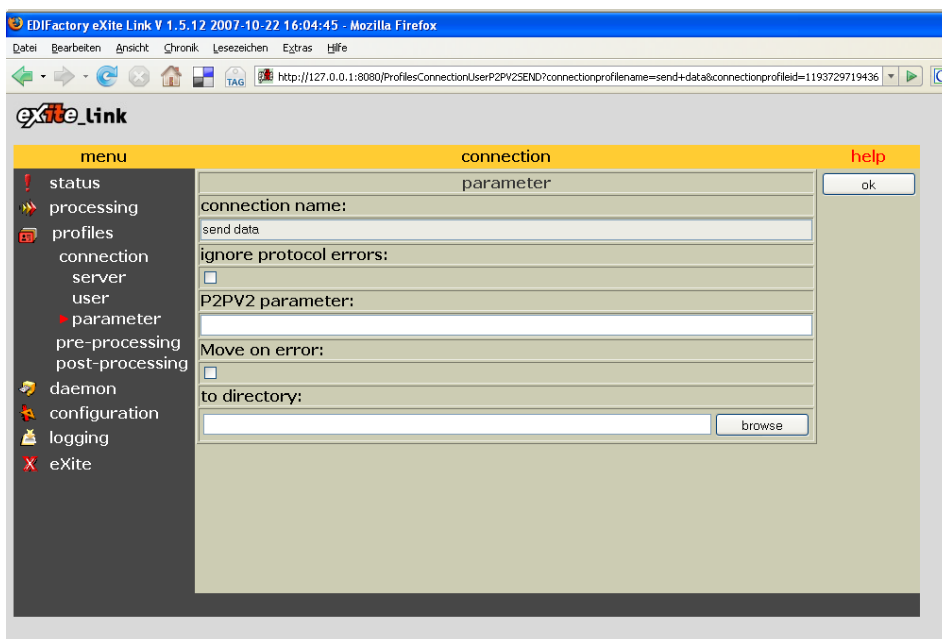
EDIFactory eXite Link V 1.5.12 2007-10-22 16:04:45 - Mozilla Firefox

Datei Bearbeiten Ansicht Chronik Lesezeichen Extras Hilfe

TAG http://127.0.0.1:8080/ProfilesConnectionUserP2PV2SEND?connectionprofilename=send+data&connectionprofileid=1193729719436

eXite_Link

menu connection help

status
processing
profiles
connection
server
user
parameter
pre-processing
post-processing
daemon
configuration
logging
eXite

parameter

connection name:

send data

ignore protocol errors:

P2PV2 parameter:

Move on error:

to directory:

browse

ok